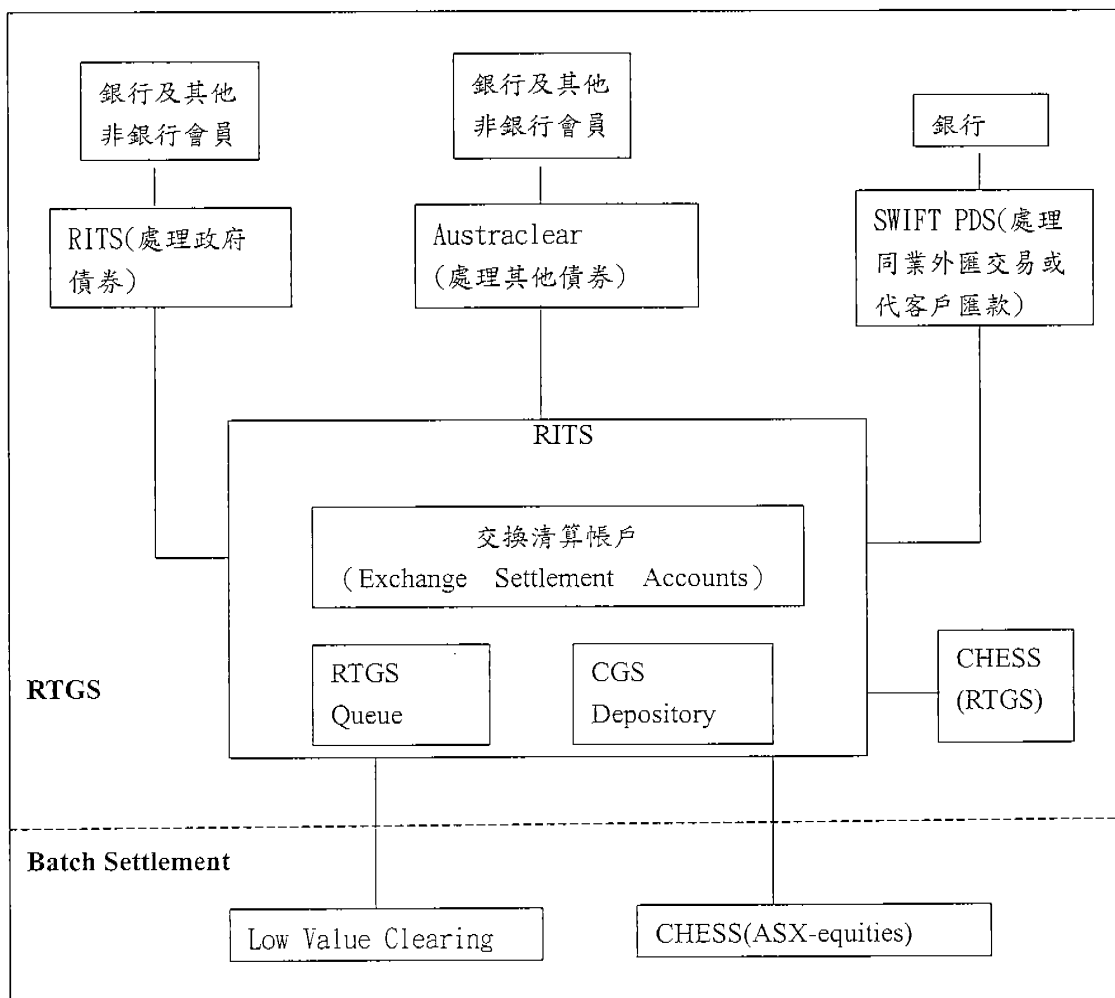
銀行及其他非銀行會員

銀行及其他非銀行會員

銀行

RITS(處理政府債券)

Austraclear (處理其他債券)

SWIFT PDS(處理同業外匯交易或代客戶匯款)

RITS

交換清算帳戶 (Exchange Settlement Accounts)

RTGS Queue

CGS Depository

CHESS (RTGS)

RTGS

Batch Settlement

Low Value Clearing

CHESS(ASX-equities)